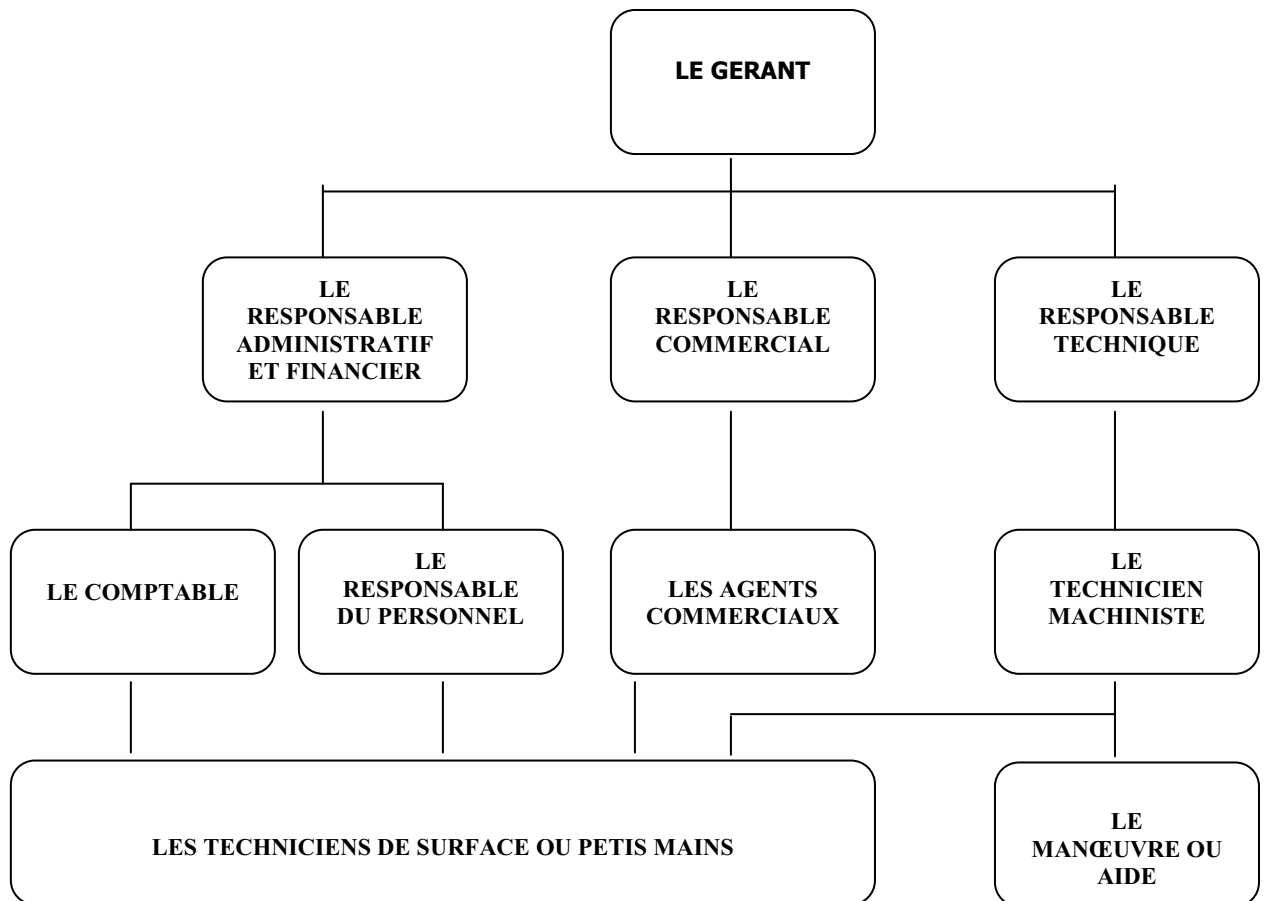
LE GERANT

LE RESPONSABLE ADMINISTRATIF ET FINANCIER

LE RESPONSABLE COMMERCIAL

LE RESPONSABLE TECHNIQUE

LE COMPTABLE

LE RESPONSABLE DU PERSONNEL

LES AGENTS COMMERCIAUX

LE TECHNICIEN MACHINISTE

LES TECHNICIENS DE SURFACE OU PETIS MAINS

LE MANŒUVRE OU AIDE